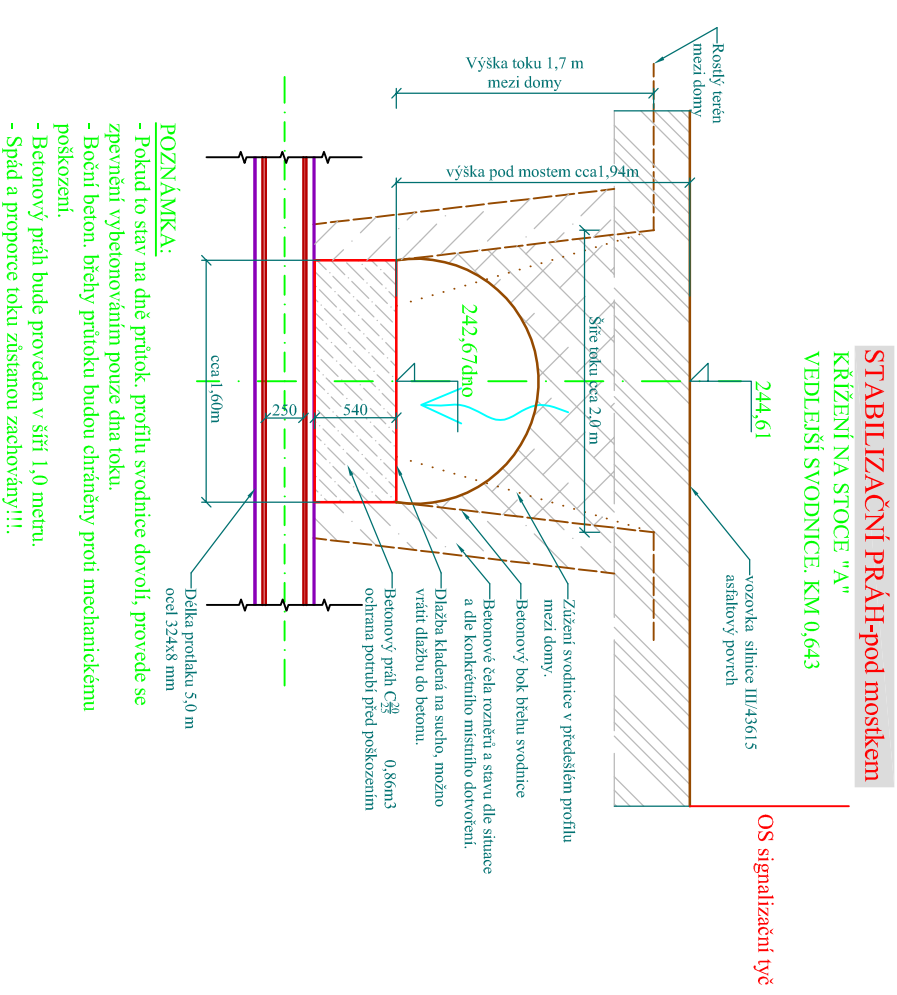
STABILIZAČNÍ PRÁH-pod mostkem
KŘÍŽENÍ NA STOCE "A"
VEDLEJŠÍ SVODNICE. KM 0,643

244,61

OS signalizační tyč

Rostlý terén mezi domy

Výška toku 1,7 m mezi domy

výška pod mostem cca1,94m

Šíře toku cca 2,0 m

242,67dno

cca 1,60m

250

540

vozovka silnice III/43615 asfaltový povrch

Zúžení svodnice v předešlém profilu mezi domy.

Betonový bok břehu svodnice

Betonové čela rozměrů a stavu dle situace a dle konkrétního místního dotvoření.

Dlažba kladená na sucho, možno vrátit dlažbu do betonu.

Betonový práh $C\frac{20}{25}$ 0,86m3 ochrana potrubí před poškozením

Délka protlaku 5,0 m ocel 324x8 mm

POZNÁMKA:
- Pokud to stav na dně průtok. profilu svodnice dovolí, provede se zpevnění vybetonováním pouze dna toku.
- Boční beton. břehy průtoku budou chráněny proti mechanickému poškození.
- Betonový práh bude proveden v šíři 1,0 metru.
- Spád a proporce toku zůstanou zachovány!!!.